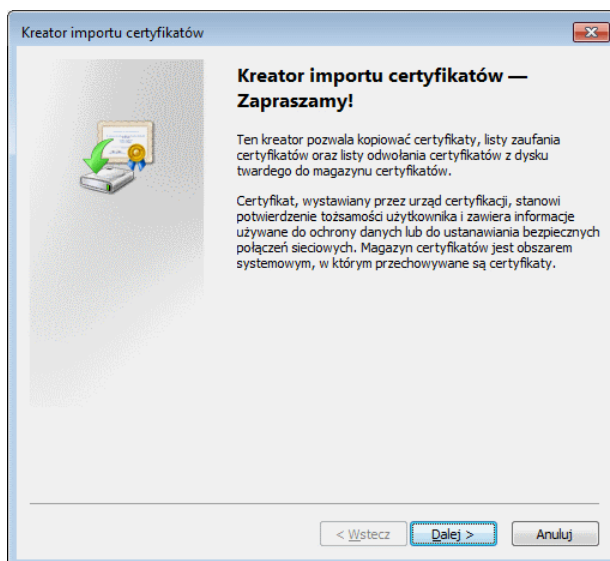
Kreator importu certyfikatów

Kreator importu certyfikatów — Zapraszamy!

Ten kreator pozwala kopiować certyfikaty, listy zaufania certyfikatów oraz listy odwołania certyfikatów z dysku twardego do magazynu certyfikatów.

Certyfikat, wystawiany przez urząd certyfikacji, stanowi potwierdzenie tożsamości użytkownika i zawiera informacje używane do ochrony danych lub do ustanawiania bezpiecznych połączeń sieciowych. Magazyn certyfikatów jest obszarem systemowym, w którym przechowywane są certyfikaty.

< Wstecz | Dalej > | Anuluj